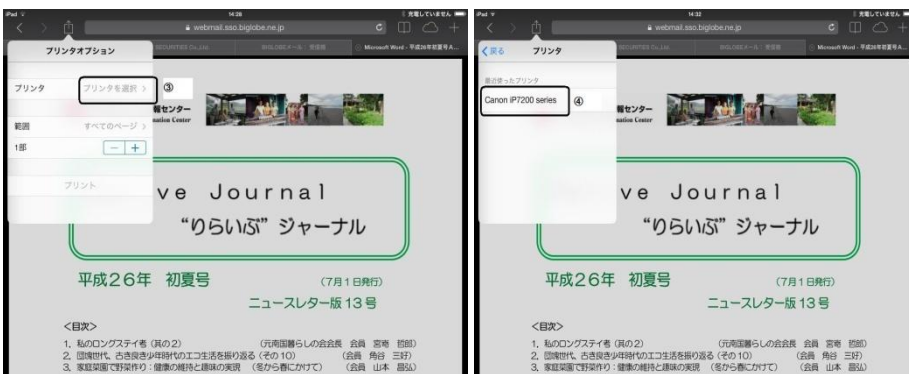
iPad 14:28 充電していません
webmail.sso.biglobe.ne.jp
SECURITIES Co.,Ltd. BIGLOBEメール - 受信箱 Microsoft Word - 平成26年初夏号A...

プリンタオプション
プリンタ プリンタを選択 > ③
範囲 すべてのページ >
1部 − +
プリント

報センター
nation Center

ve Journal
"りらいぶ" ジャーナル

平成26年 初夏号 (7月1日発行)
ニュースレター版 13 号

<目次>
1. 私のロングステイ考 (其の2) (元南国暮らしの会会長 会員 宮嵜 哲郎)
2. 団塊世代、古き良き少年時代のエコ生活を振り返る (その 10) (会員 角谷 三好)
3. 家庭菜園で野菜作り:健康の維持と趣味の実現 (冬から春にかけて) (会員 山本 昌弘)

iPad 14:32 充電していません
webmail.sso.biglobe.ne.jp
SECURITIES Co.,Ltd. BIGLOBEメール - 受信箱 Microsoft Word - 平成26年初夏号A...

< 戻る プリンタ
最近使ったプリンタ
Canon iP7200 series ④

報センター
nation Center

ve Journal
"りらいぶ" ジャーナル

平成26年 初夏号 (7月1日発行)
ニュースレター版 13 号

<目次>
1. 私のロングステイ考 (其の2) (元南国暮らしの会会長 会員 宮嵜 哲郎)
2. 団塊世代、古き良き少年時代のエコ生活を振り返る (その 10) (会員 角谷 三好)
3. 家庭菜園で野菜作り:健康の維持と趣味の実現 (冬から春にかけて) (会員 山本 昌弘)